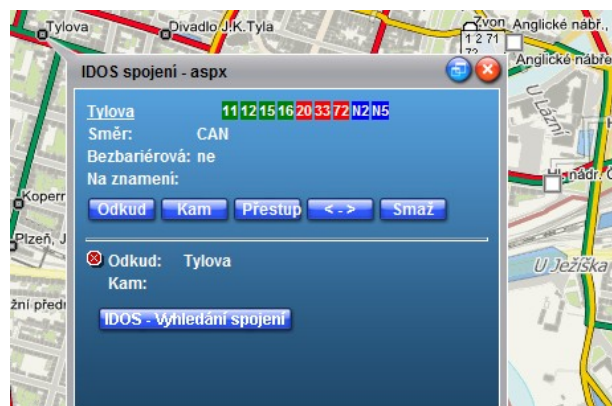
Tylova
Divadlo J.K.Tyla
Zvon
1 2 71
72
Anglické nábř.,
Anglické nábř.
U Lázní
nádr.
Koperr
Plzeň, J
žní před
U Ježíška

IDOS spojení - aspx

Tylova 11 12 15 16 20 33 72 N2 N5
Směr: CAN
Bezbariérová: ne
Na znamení:

Odkud Kam Přestup <-> Smaž

Odkud: Tylova
Kam:

IDOS - Vyhledání spojení